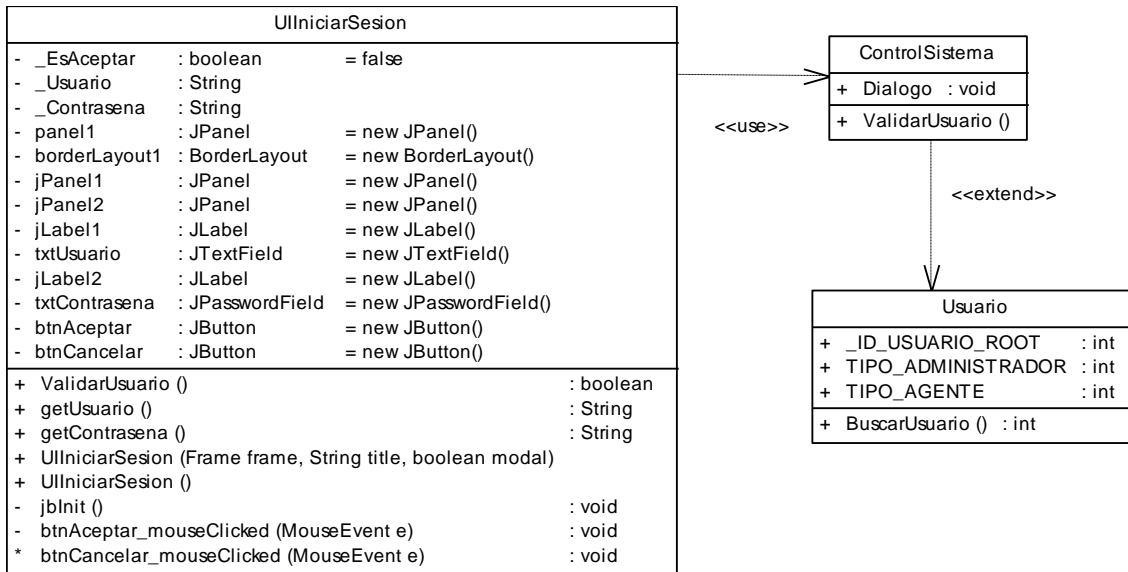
UIIniciarSesion

| | | | |
|---|---|---|---|
| - | _EsAceptar | : boolean | = false |
| - | _Usuario | : String | |
| - | _Contrasena | : String | |
| - | panel1 | : JPanel | = new JPanel() |
| - | borderLayout1 | : BorderLayout | = new BorderLayout() |
| - | jPanel1 | : JPanel | = new JPanel() |
| - | jPanel2 | : JPanel | = new JPanel() |
| - | jLabel1 | : JLabel | = new JLabel() |
| - | txtUsuario | : JTextField | = new JTextField() |
| - | jLabel2 | : JLabel | = new JLabel() |
| - | txtContrasena | : JPasswordField | = new JPasswordField() |
| - | btnAceptar | : JButton | = new JButton() |
| - | btnCancelar | : JButton | = new JButton() |

| | | |
|---|---|---|
| + | ValidarUsuario () | : boolean |
| + | getUsuario () | : String |
| + | getContrasena () | : String |
| + | UIIniciarSesion (Frame frame, String title, boolean modal) | |
| + | UIIniciarSesion () | |
| - | jbInit () | : void |
| - | btnAceptar_mouseClicked (MouseEvent e) | : void |
| * | btnCancelar_mouseClicked (MouseEvent e) | : void |

<<use>>

ControlSistema

+ Dialogo : void

+ ValidarUsuario ()

<<extend>>

Usuario

| | | |
|---|---|---|
| + | _ID_USUARIO_ROOT | : int |
| + | TIPO_ADMINISTRADOR | : int |
| + | TIPO_AGENTE | : int |

+ BuscarUsuario () : int